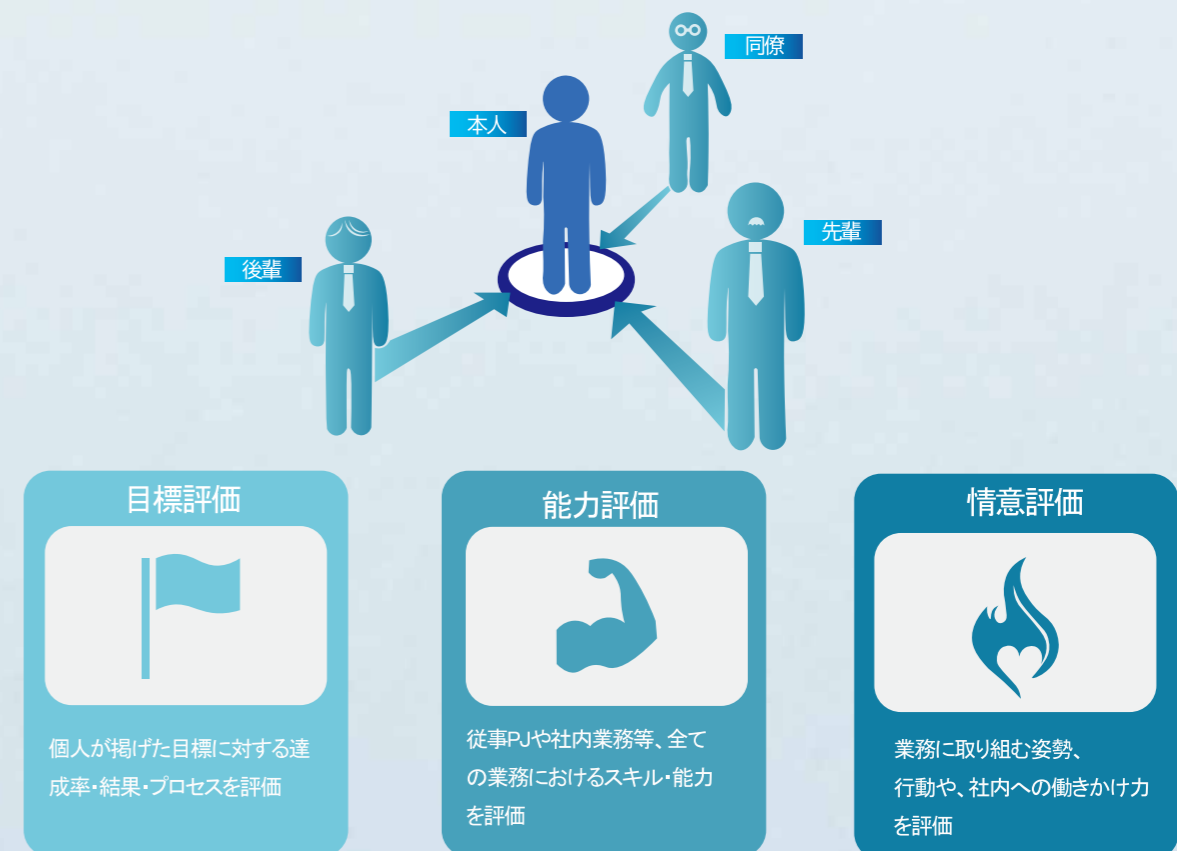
同僚

本人

先輩

後輩

目標評価

個人が掲げた目標に対する達成率・結果・プロセスを評価

能力評価

従事PJや社内業務等、全ての業務におけるスキル・能力を評価

情意評価

業務に取り組む姿勢、行動や、社内への働きかけ力を評価